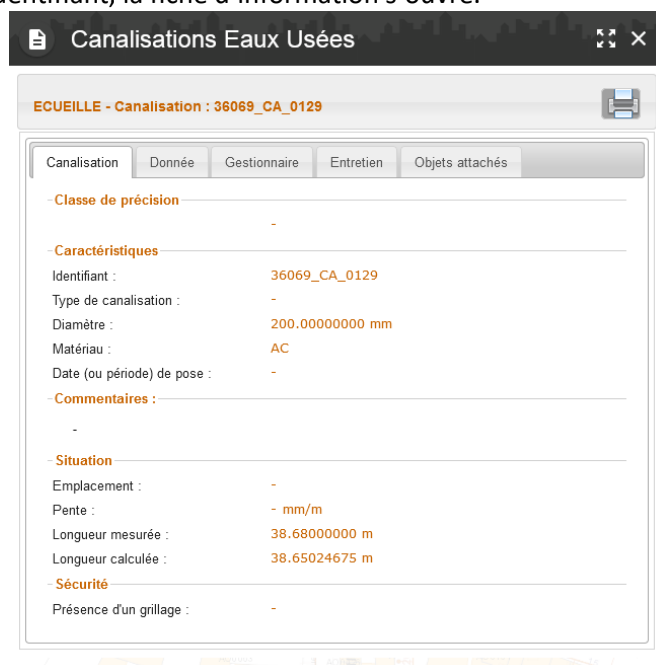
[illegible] la fiche d'information s'ouvre.

Canalisations Eaux Usées

ECUEILLE - Canalisation : 36069_CA_0129

Canalisation | Donnée | Gestionnaire | Entretien | Objets attachés

Classe de précision

-

Caractéristiques

Identifiant : 36069_CA_0129

Type de canalisation : -

Diamètre : 200.00000000 mm

Matériau : AC

Date (ou période) de pose : -

Commentaires :

-

Situation

Emplacement : -

Pente : - mm/m

Longueur mesurée : 38.68000000 m

Longueur calculée : 38.65024675 m

Sécurité

Présence d'un grillage : -